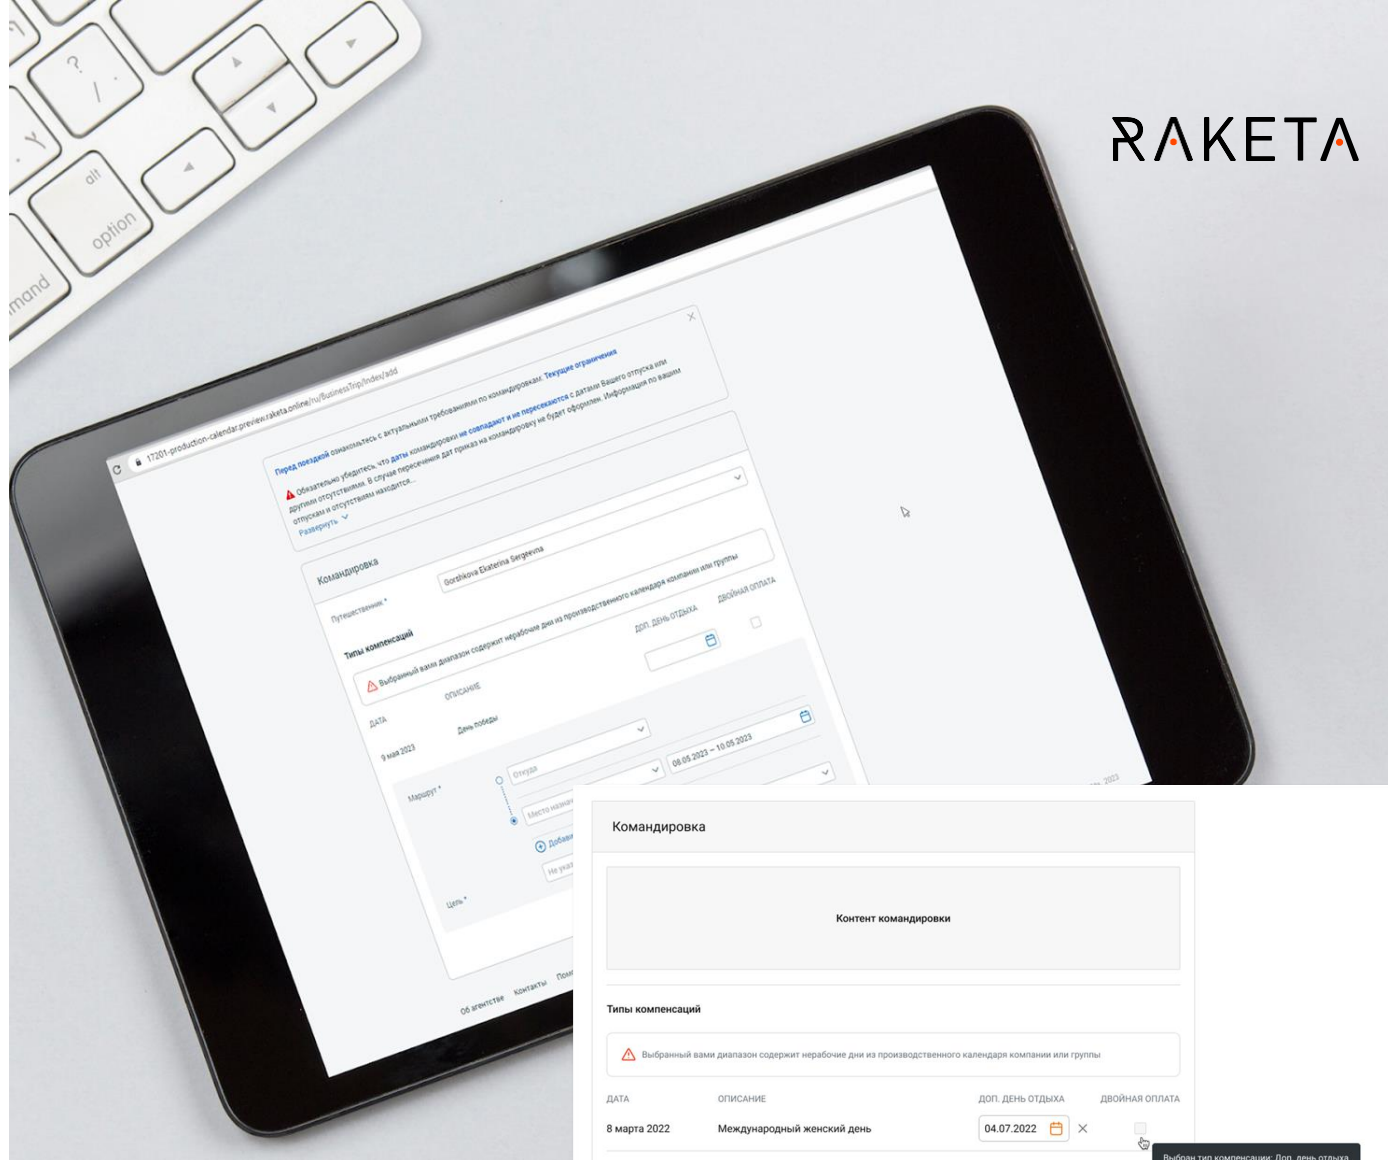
?

/

alt

option

mand

RAKETA

17201-production-calendar.preview.raketa.online/ru/BusinessTrip/index/add

Перед поездкой ознакомьтесь с актуальными требованиями по командировкам. Текущие ограничения

Обязательно убедитесь, что даты командировки не совпадают и не пересекаются с датами Вашего отпуска или другими отсутствиями. В случае пересечения дат приказ на командировку не будет оформлен. Информация по вашим отпускам и отсутствиям находится...

Развернуть

Командировка

Путешественник *

Gorshkova Ekaterina Sergeevna

Типы компенсаций

Выбранный вами диапазон содержит нерабочие дни из производственного календаря компании или группы

ДАТА

ОПИСАНИЕ

ДОП. ДЕНЬ ОТДЫХА

ДВОЙНАЯ ОПЛАТА

9 мая 2023

День победы

Маршрут *

Откуда

Место назначения

08.05.2023 – 10.05.2023

Добавить

Не указ

Цель *

Об агентстве

Контакты

Пом

2023

Командировка

Контент командировки

Типы компенсаций

Выбранный вами диапазон содержит нерабочие дни из производственного календаря компании или группы

| ДАТА | ОПИСАНИЕ | ДОП. ДЕНЬ ОТДЫХА | ДВОЙНАЯ ОПЛАТА |
|---|---|---|---|
| 8 марта 2022 | Международный женский день | 04.07.2022 | |

Выбран тип компенсации: Доп. день отдыха